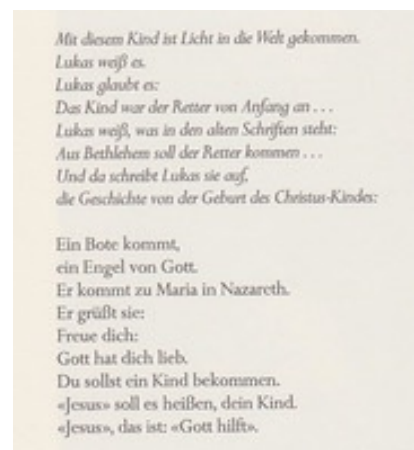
Mit diesem Kind ist Licht in die Welt gekommen.
Lukas weiß es.
Lukas glaubt es:
Das Kind war der Retter von Anfang an . . .
Lukas weiß, was in den alten Schriften steht:
Aus Bethlehem soll der Retter kommen . . .
Und da schreibt Lukas sie auf,
die Geschichte von der Geburt des Christus-Kindes:

Ein Bote kommt,
ein Engel von Gott.
Er kommt zu Maria in Nazareth.
Er grüßt sie:
Freue dich:
Gott hat dich lieb.
Du sollst ein Kind bekommen.
«Jesus» soll es heißen, dein Kind.
«Jesus», das ist: «Gott hilft».